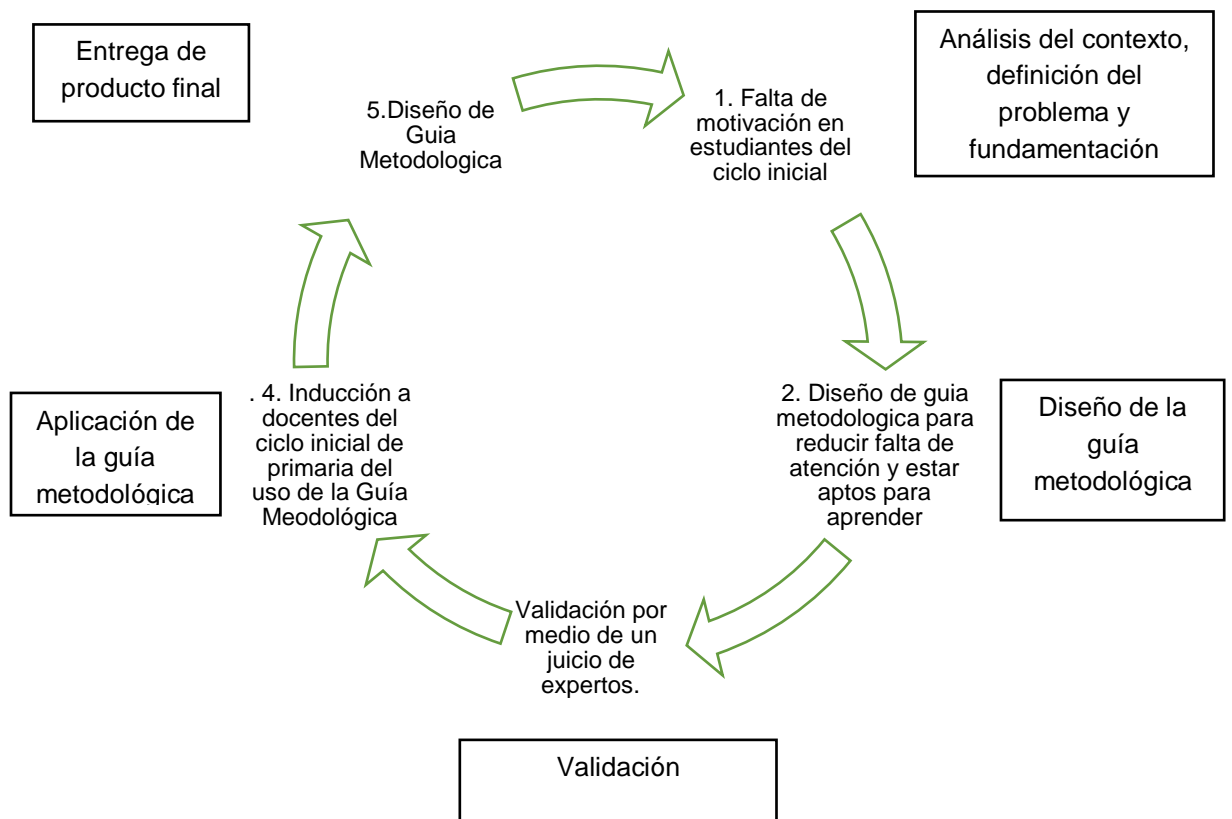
Entrega de producto final

5.Diseño de Guia Metodologica

1. Falta de motivación en estudiantes del ciclo inicial

Análisis del contexto, definición del problema y fundamentación

2. Diseño de guia metodologica para reducir falta de atención y estar aptos para aprender

Diseño de la guía metodológica

Validación por medio de un juicio de expertos.

Validación

. 4. Inducción a docentes del ciclo inicial de primaria del uso de la Guía Meodológica

Aplicación de la guía metodológica